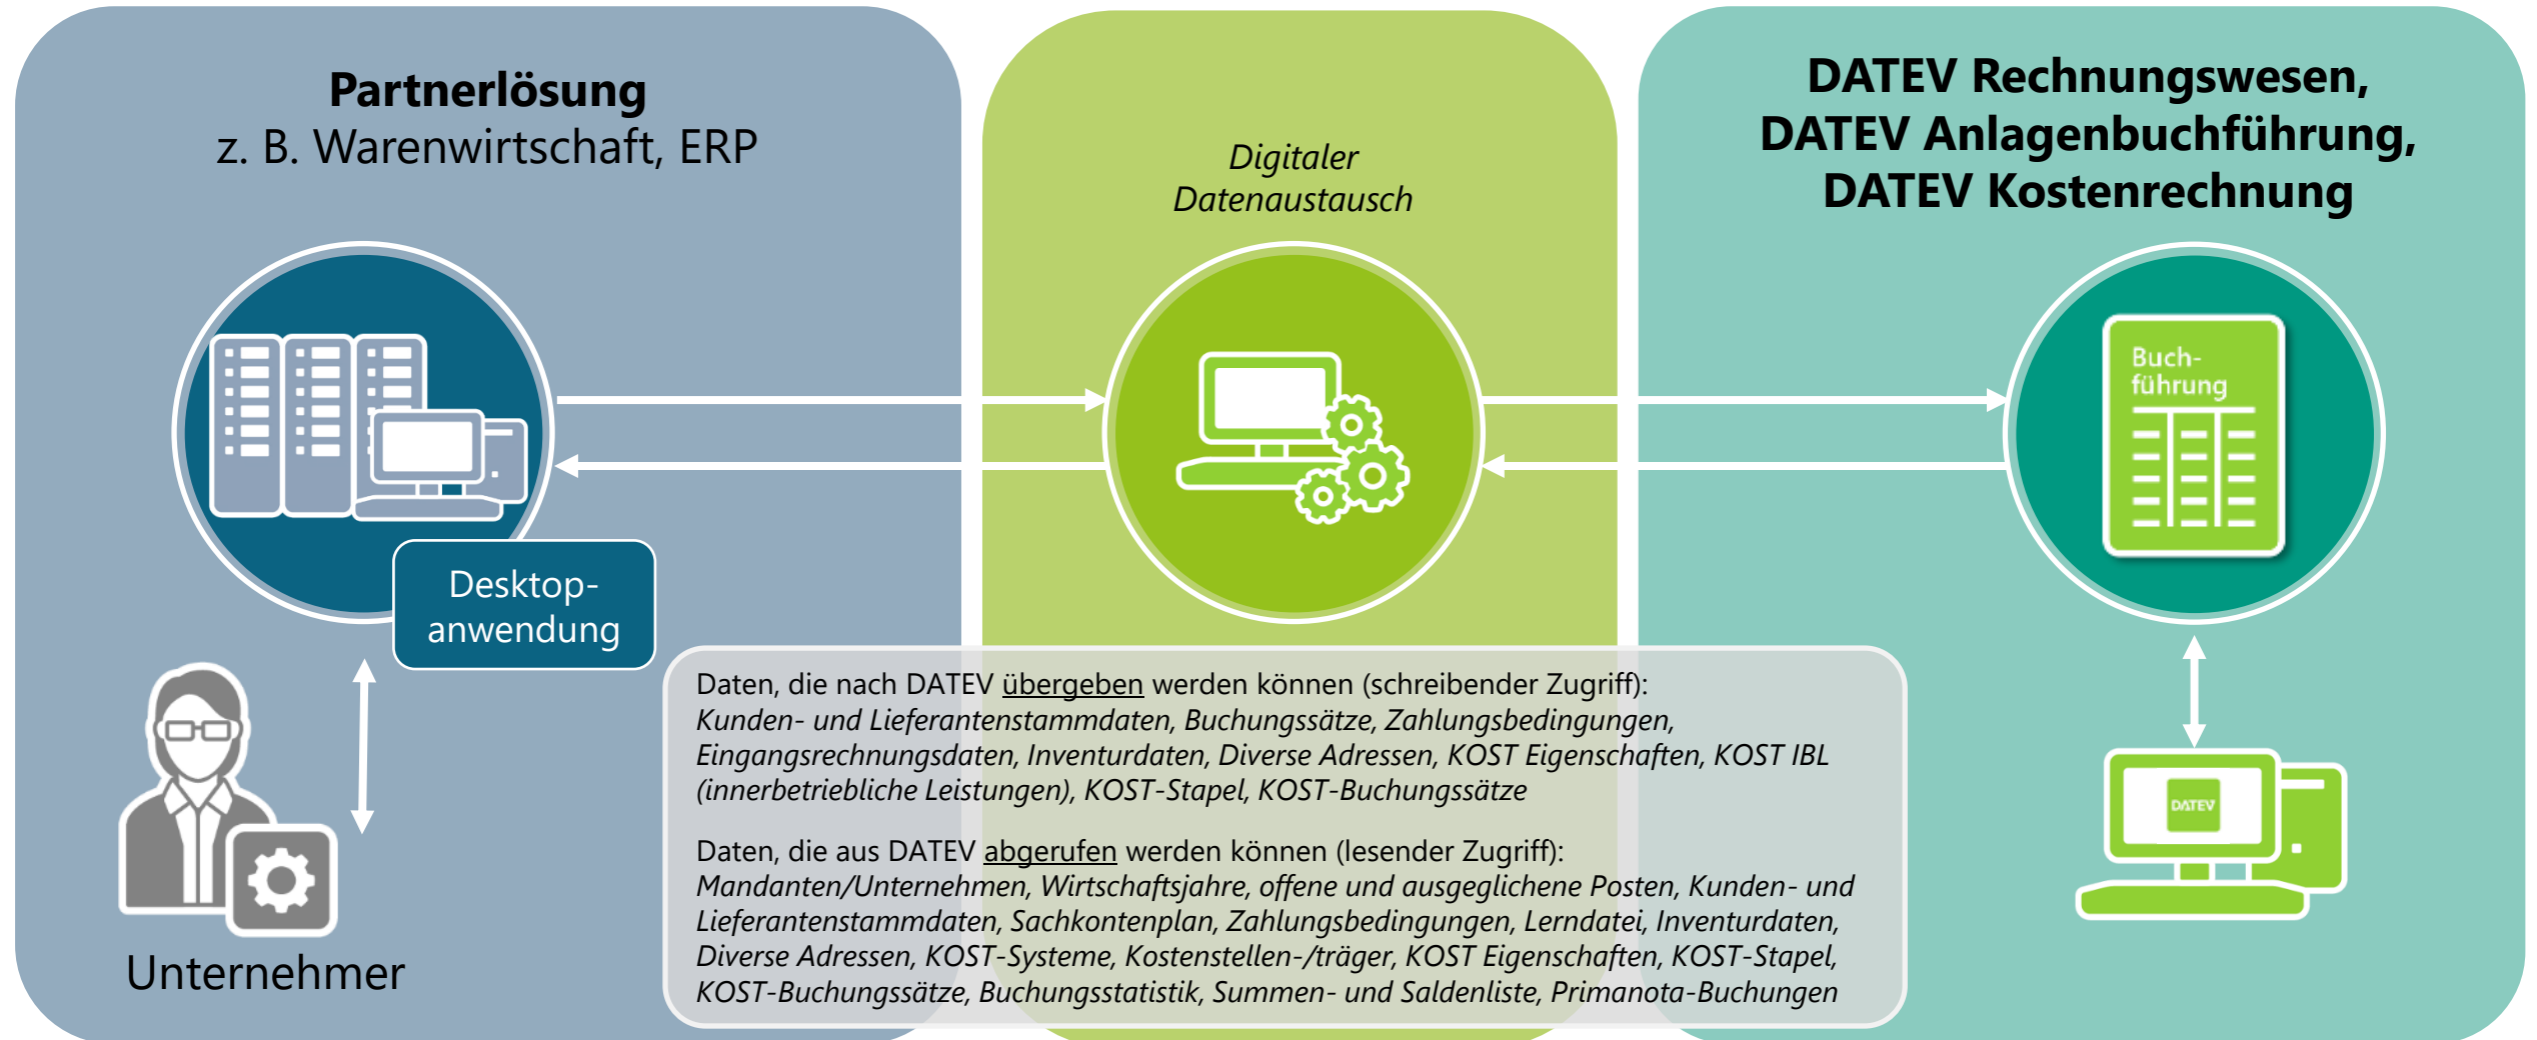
**Partnerlösung**
z. B. Warenwirtschaft, ERP

*Digitaler Datenaustausch*

**DATEV Rechnungswesen, DATEV Anlagenbuchführung, DATEV Kostenrechnung**

Desktop-anwendung

Buch-führung

DATEV

Unternehmer

Daten, die nach DATEV übergeben werden können (schreibender Zugriff):
*Kunden- und Lieferantenstammdaten, Buchungssätze, Zahlungsbedingungen, Eingangsrechnungsdaten, Inventurdaten, Diverse Adressen, KOST Eigenschaften, KOST IBL (innerbetriebliche Leistungen), KOST-Stapel, KOST-Buchungssätze*

Daten, die aus DATEV abgerufen werden können (lesender Zugriff):
*Mandanten/Unternehmen, Wirtschaftsjahre, offene und ausgeglichene Posten, Kunden- und Lieferantenstammdaten, Sachkontenplan, Zahlungsbedingungen, Lerndatei, Inventurdaten, Diverse Adressen, KOST-Systeme, Kostenstellen-/träger, KOST Eigenschaften, KOST-Stapel, KOST-Buchungssätze, Buchungsstatistik, Summen- und Saldenliste, Primanota-Buchungen*